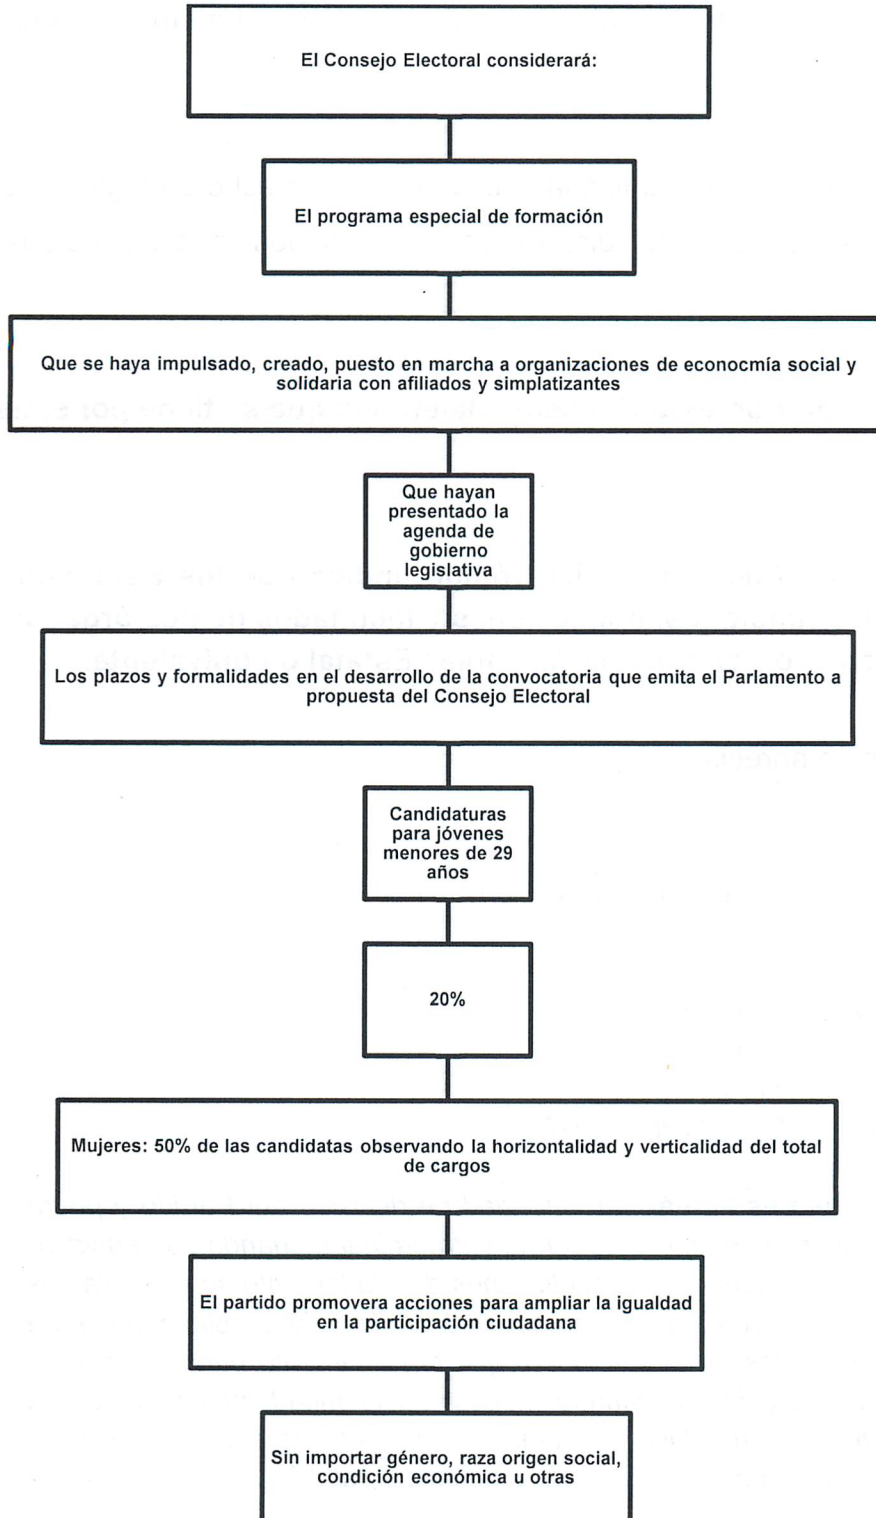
El Consejo Electoral considerará:

El programa especial de formación

Que se haya impulsado, creado, puesto en marcha a organizaciones de econocmía social y solidaria con afiliados y simplatizantes

Que hayan presentado la agenda de gobierno legislativa

Los plazos y formalidades en el desarrollo de la convocatoria que emita el Parlamento a propuesta del Consejo Electoral

Candidaturas para jóvenes menores de 29 años

20%

Mujeres: 50% de las candidatas observando la horizontalidad y verticalidad del total de cargos

El partido promovera acciones para ampliar la igualdad en la participación ciudadana

Sin importar género, raza origen social, condición económica u otras